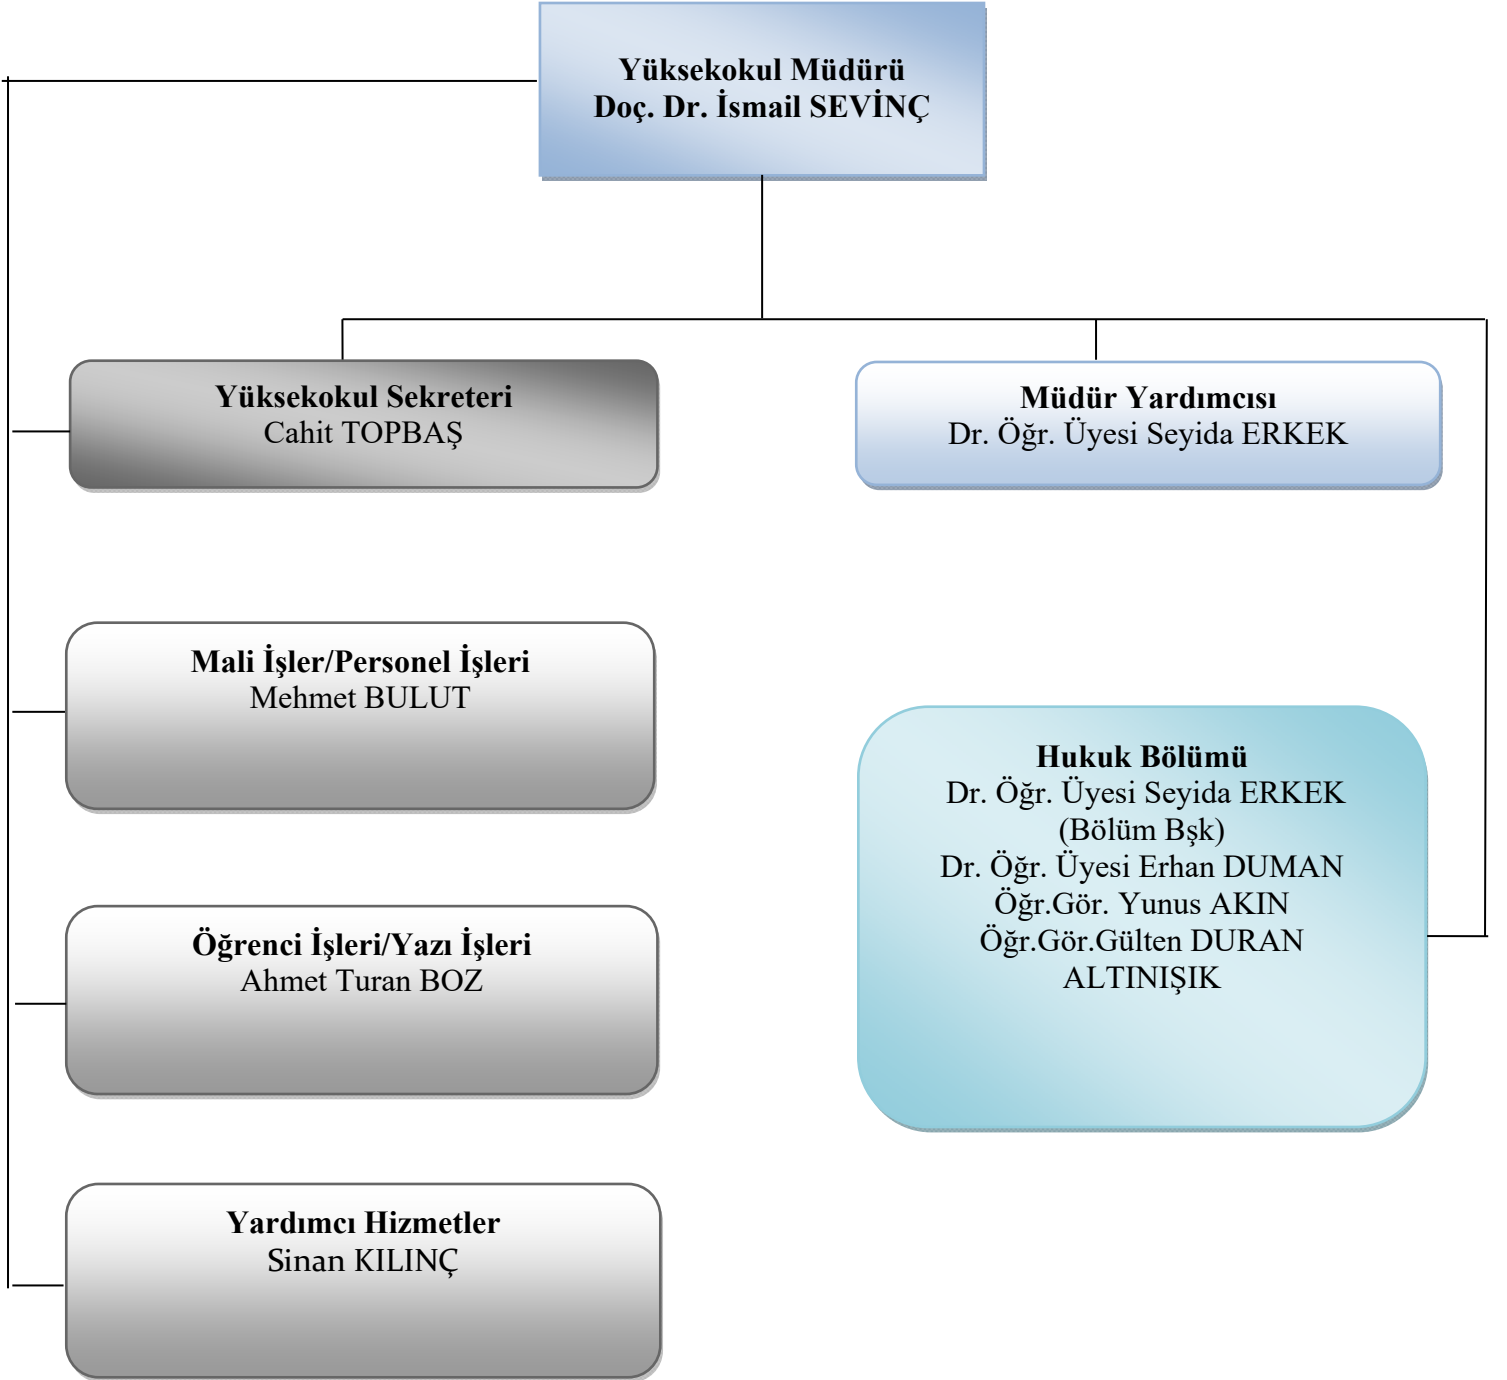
Yüksekokul Müdürü
Doç. Dr. İsmail SEVİNÇ

Yüksekokul Sekreteri
Cahit TOPBAŞ

Müdür Yardımcısı
Dr. Öğr. Üyesi Seyida ERKEK

Mali İşler/Personel İşleri
Mehmet BULUT

Hukuk Bölümü
Dr. Öğr. Üyesi Seyida ERKEK
(Bölüm Bşk)
Dr. Öğr. Üyesi Erhan DUMAN
Öğr.Gör. Yunus AKIN
Öğr.Gör.Gülten DURAN ALTINIŞIK

Öğrenci İşleri/Yazı İşleri
Ahmet Turan BOZ

Yardımcı Hizmetler
Sinan KILINÇ